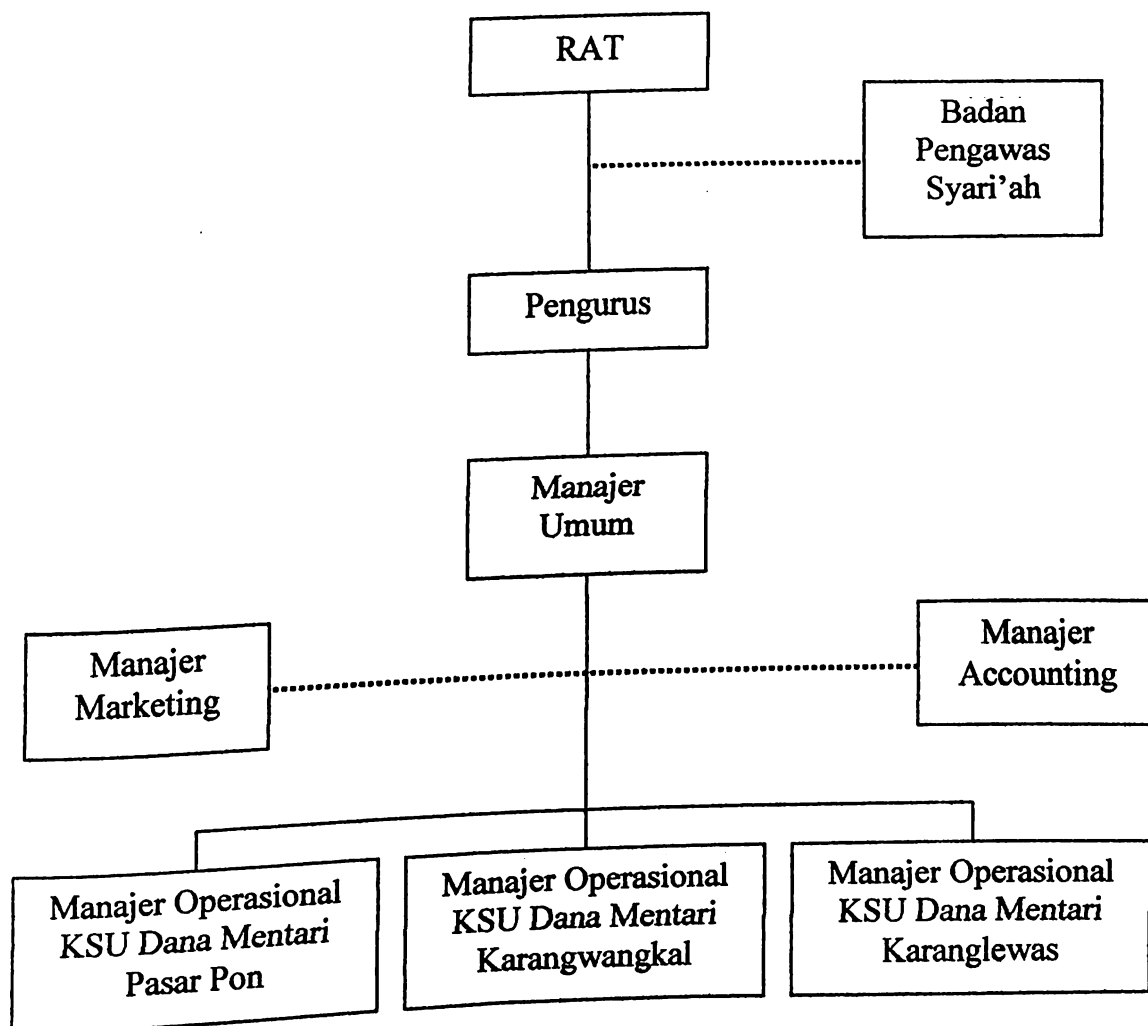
RAT

Badan Pengawas Syari'ah

Pengurus

Manajer Umum

Manajer Marketing

Manajer Accounting

Manajer Operasional KSU *Dana Mentari* Pasar Pon

Manajer Operasional KSU *Dana Mentari* Karangwangkal

Manajer Operasional KSU *Dana Mentari* Karanglewas